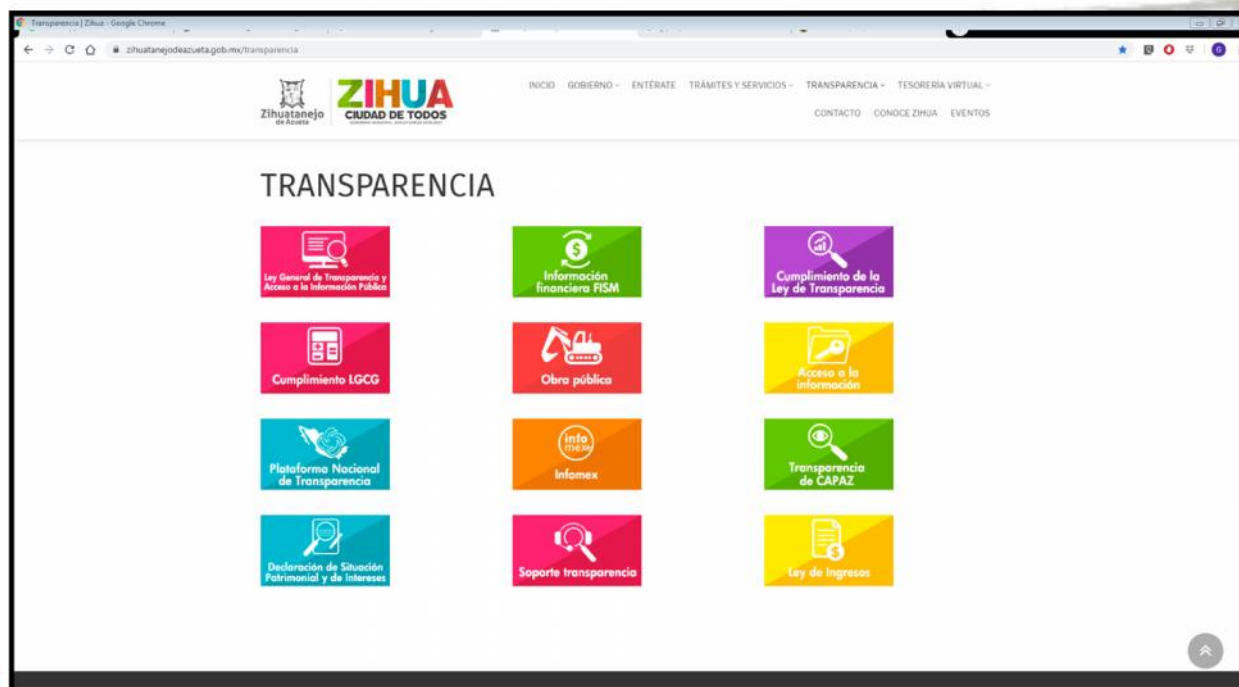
Transparencia | Zihua - Google Chrome

zihuatanejodeazueta.gob.mx/transparencia

Zihuatanejo de Azueta

ZIHUA
CIUDAD DE TODOS

INICIO GOBIERNO ENTÉRATE TRÁMITES Y SERVICIOS TRANSPARENCIA TESORERÍA VIRTUAL

CONTACTO CONOCE ZIHUA EVENTOS

TRANSPARENCIA

Ley General de Transparencia y Acceso a la Información Pública

Información financiera FISM

Cumplimiento de la Ley de Transparencia

Cumplimiento LGCG

Obra pública

Acceso a la información

Plataforma Nacional de Transparencia

info mex
Infomex

Transparencia de CAPAZ

Declaración de Situación Patrimonial y de Intereses

Soporte transparencia

Ley de Ingresos